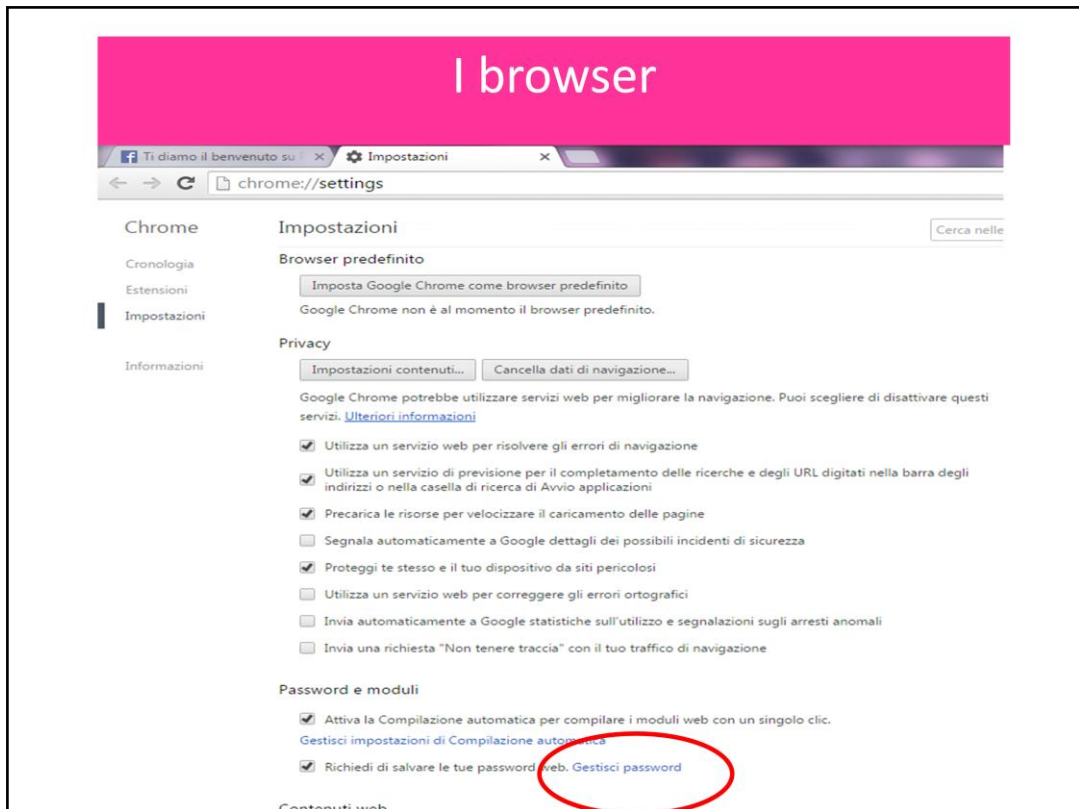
I browser

Ti diamo il benvenuto su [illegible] × Impostazioni ×

chrome://settings

Chrome

Cronologia

Estensioni

Impostazioni

Informazioni

Impostazioni

Cerca nelle

Browser predefinito

Imposta Google Chrome come browser predefinito

Google Chrome non è al momento il browser predefinito.

Privacy

Impostazioni contenuti... Cancella dati di navigazione...

Google Chrome potrebbe utilizzare servizi web per migliorare la navigazione. Puoi scegliere di disattivare questi servizi. Ulteriori informazioni

Utilizza un servizio web per risolvere gli errori di navigazione

Utilizza un servizio di previsione per il completamento delle ricerche e degli URL digitati nella barra degli indirizzi o nella casella di ricerca di Avvio applicazioni

Precarica le risorse per velocizzare il caricamento delle pagine

Segnala automaticamente a Google dettagli dei possibili incidenti di sicurezza

Proteggi te stesso e il tuo dispositivo da siti pericolosi

Utilizza un servizio web per correggere gli errori ortografici

Invia automaticamente a Google statistiche sull'utilizzo e segnalazioni sugli arresti anomali

Invia una richiesta "Non tenere traccia" con il tuo traffico di navigazione

Password e moduli

Attiva la Compilazione automatica per compilare i moduli web con un singolo clic.

Gestisci impostazioni di Compilazione automatica

Richiedi di salvare le tue password web. Gestisci password

Contenuti web